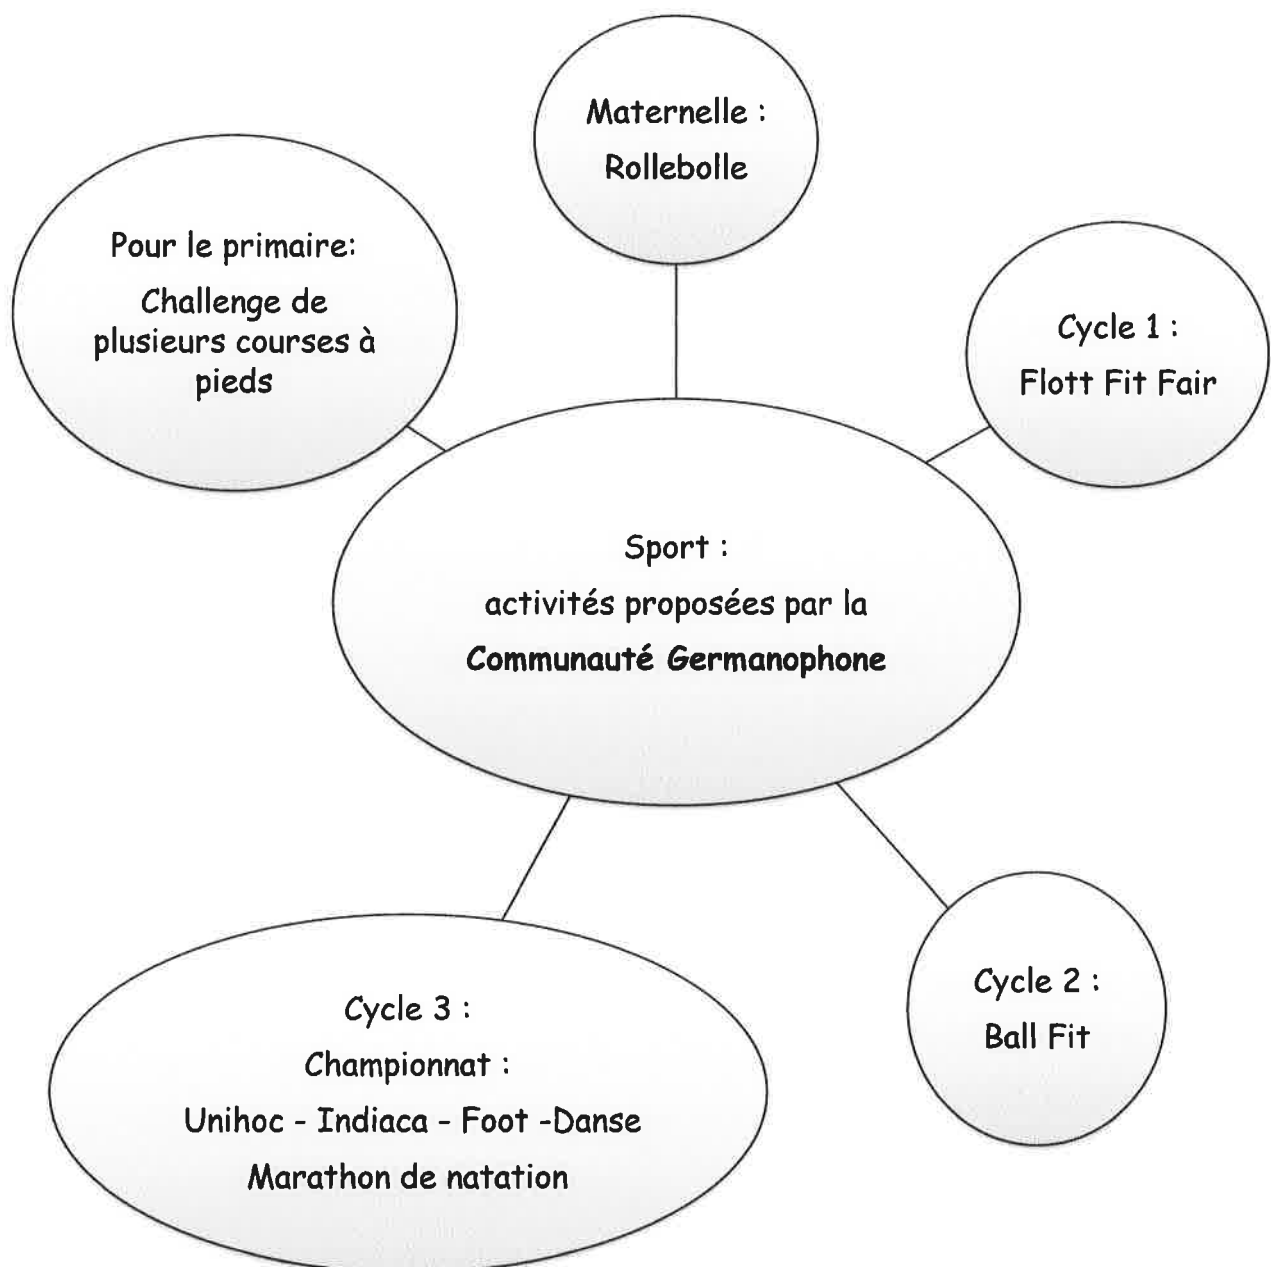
Maternelle :
Rollebolle

Pour le primaire:
Challenge de plusieurs courses à pieds

Cycle 1 :
Flott Fit Fair

Sport :
activités proposées par la
**Communauté Germanophone**

Cycle 3 :
Championnat :
Unihoc - Indiaca - Foot -Danse
Marathon de natation

Cycle 2 :
Ball Fit